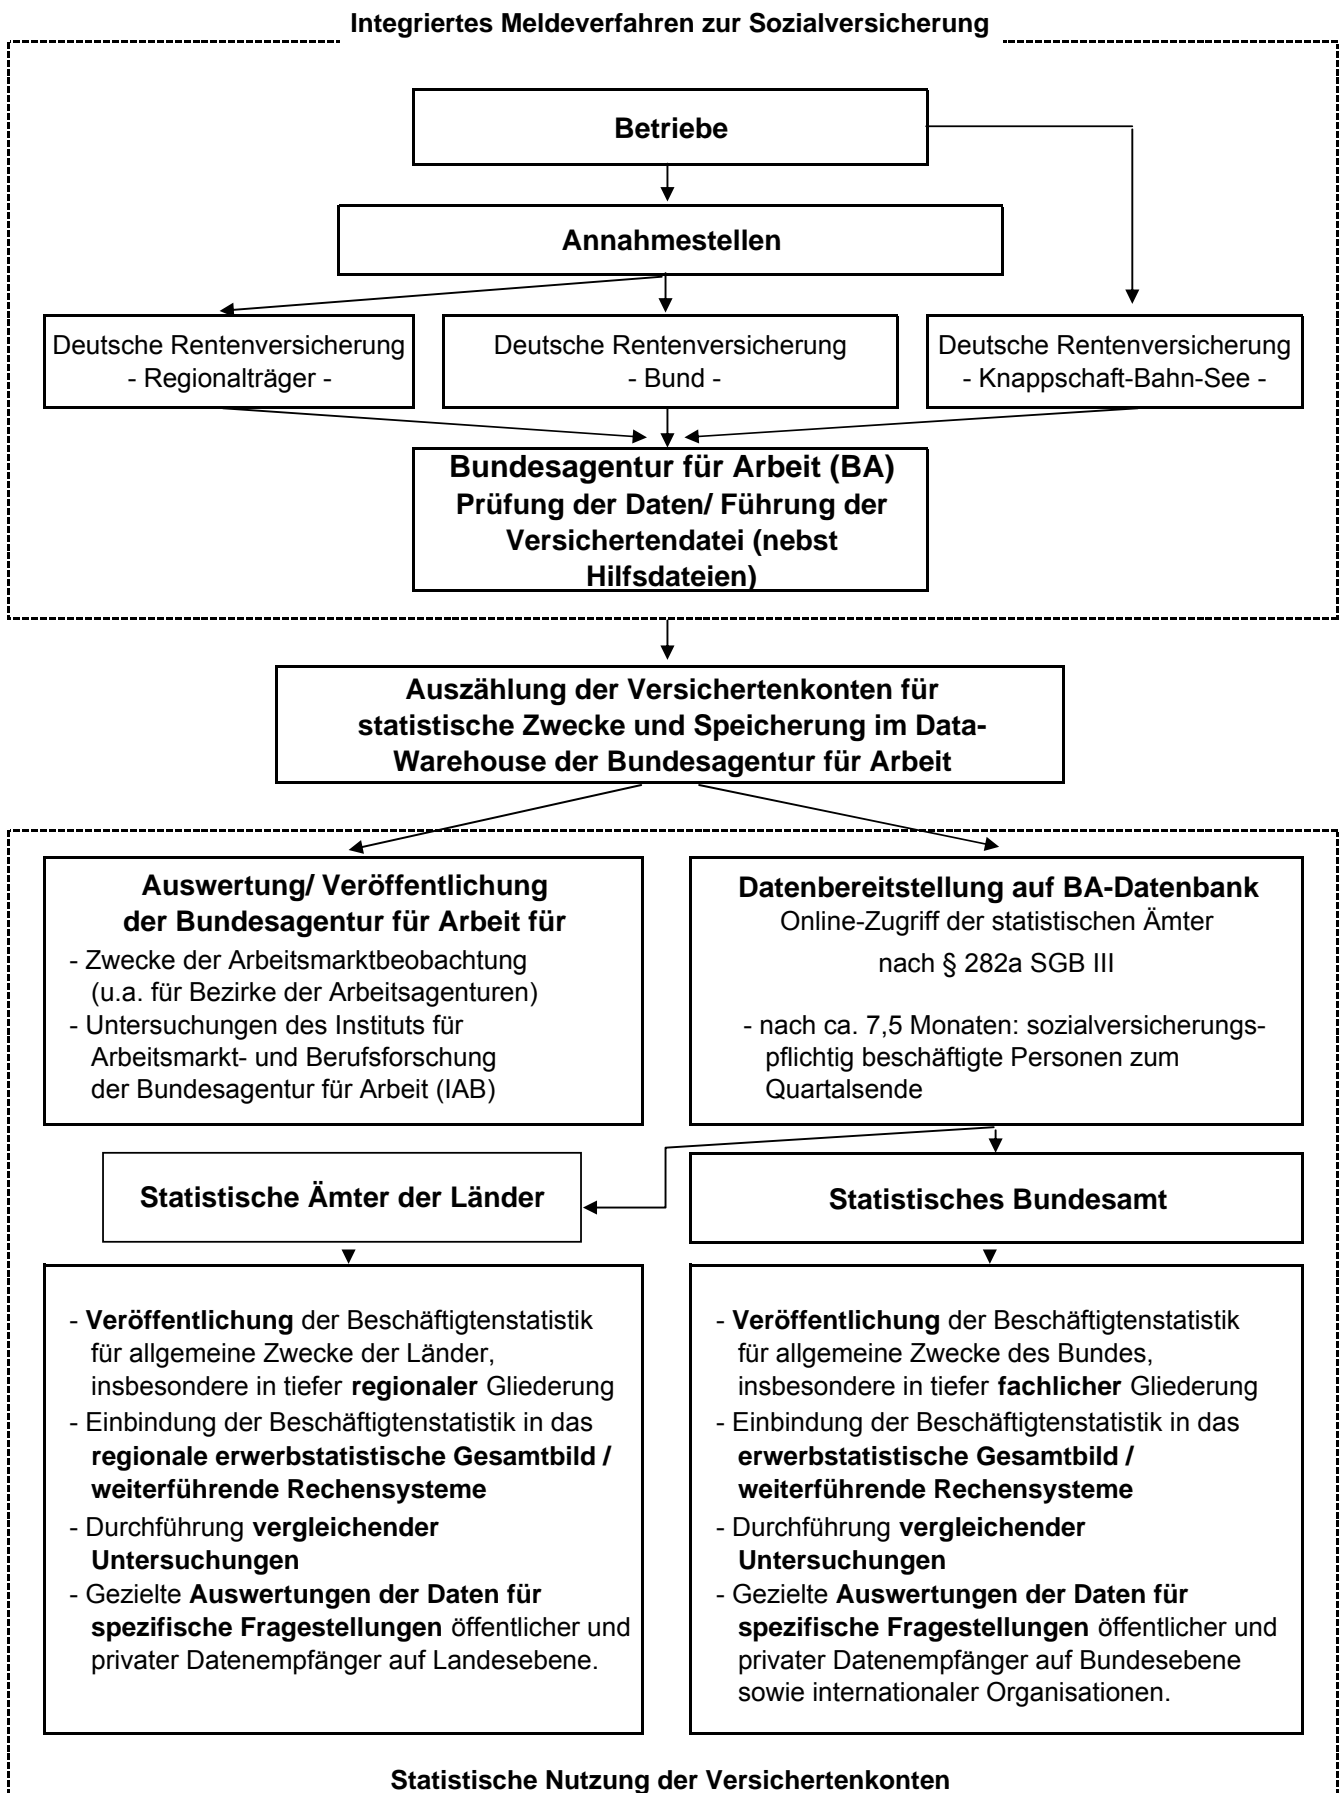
Integriertes Meldeverfahren zur Sozialversicherung

Betriebe

Annahmestellen

Deutsche Rentenversicherung
- Regionalträger -

Deutsche Rentenversicherung
- Bund -

Deutsche Rentenversicherung
- Knappschaft-Bahn-See -

Bundesagentur für Arbeit (BA)
Prüfung der Daten/ Führung der Versichertendatei (nebst Hilfsdateien)

Auszählung der Versichertenkonten für statistische Zwecke und Speicherung im Data-Warehouse der Bundesagentur für Arbeit

Auswertung/ Veröffentlichung der Bundesagentur für Arbeit für
- Zwecke der Arbeitsmarktbeobachtung (u.a. für Bezirke der Arbeitsagenturen)
- Untersuchungen des Instituts für Arbeitsmarkt- und Berufsforschung der Bundesagentur für Arbeit (IAB)

Datenbereitstellung auf BA-Datenbank
Online-Zugriff der statistischen Ämter
nach § 282a SGB III

- nach ca. 7,5 Monaten: sozialversicherungspflichtig beschäftigte Personen zum Quartalsende

Statistische Ämter der Länder

Statistisches Bundesamt

- Veröffentlichung der Beschäftigtenstatistik für allgemeine Zwecke der Länder, insbesondere in tiefer regionaler Gliederung
- Einbindung der Beschäftigtenstatistik in das regionale erwerbstatistische Gesamtbild / weiterführende Rechensysteme
- Durchführung vergleichender Untersuchungen
- Gezielte Auswertungen der Daten für spezifische Fragestellungen öffentlicher und privater Datenempfänger auf Landesebene.

- Veröffentlichung der Beschäftigtenstatistik für allgemeine Zwecke des Bundes, insbesondere in tiefer fachlicher Gliederung
- Einbindung der Beschäftigtenstatistik in das erwerbstatistische Gesamtbild / weiterführende Rechensysteme
- Durchführung vergleichender Untersuchungen
- Gezielte Auswertungen der Daten für spezifische Fragestellungen öffentlicher und privater Datenempfänger auf Bundesebene sowie internationaler Organisationen.

Statistische Nutzung der Versichertenkonten